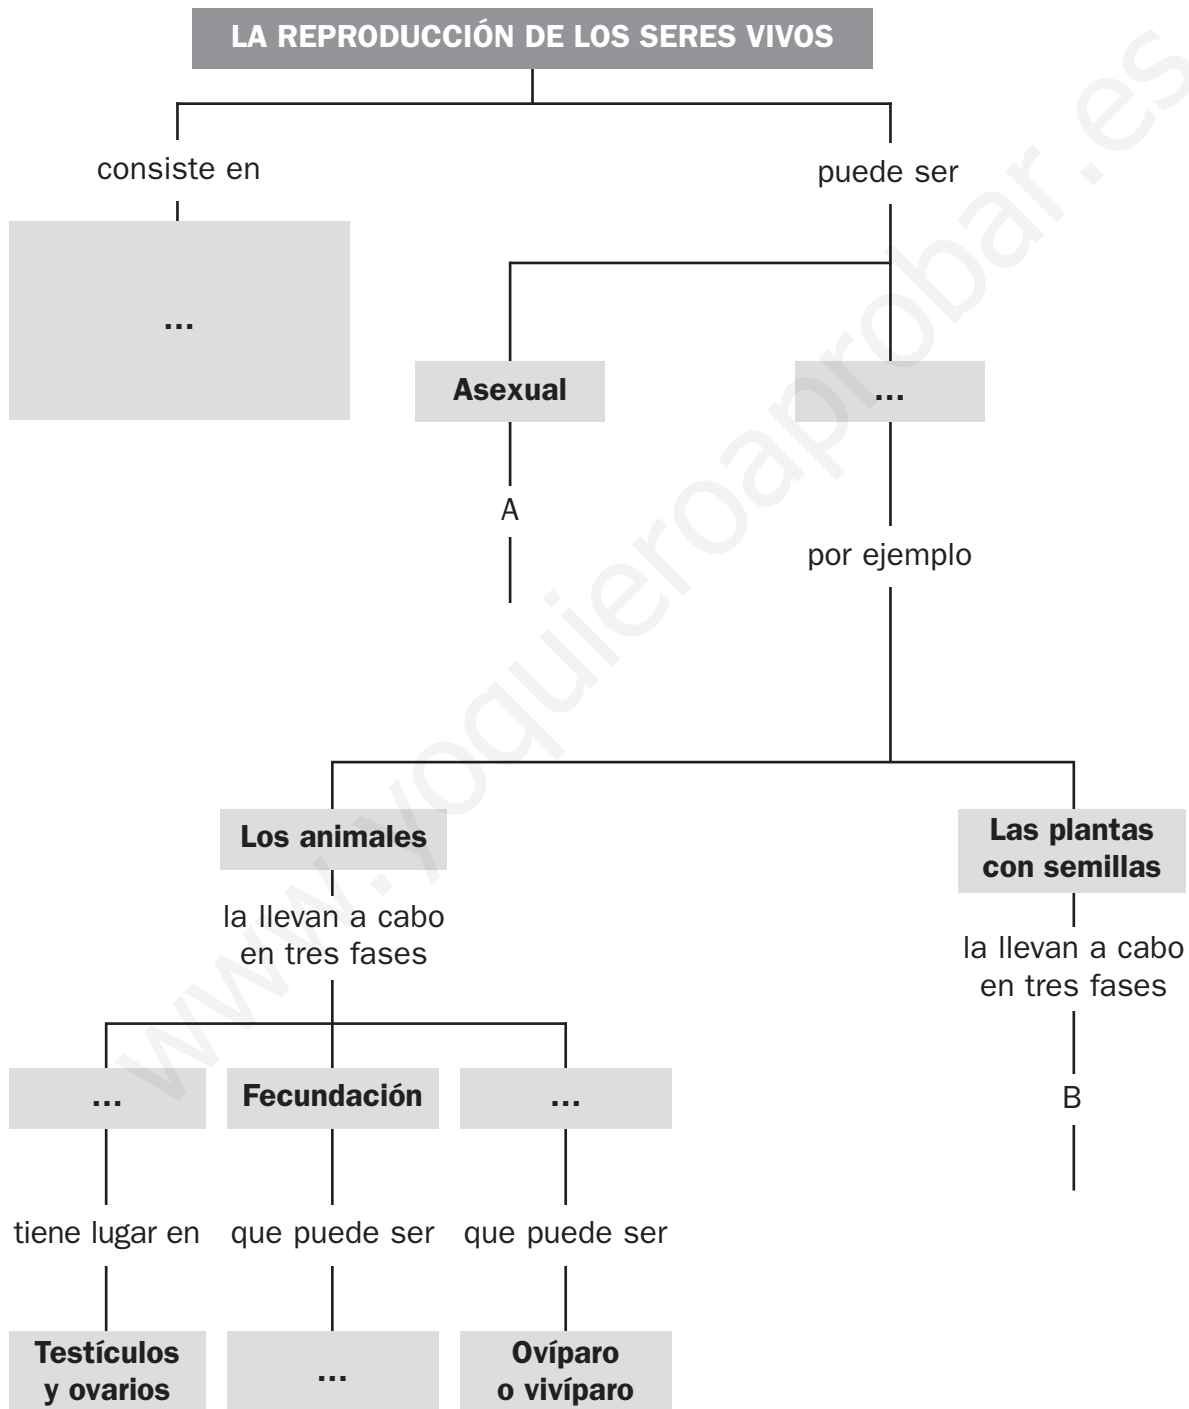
LA REPRODUCCIÓN DE LOS SERES VIVOS

consiste en

...

puede ser

Asexual

...

A

por ejemplo

Los animales

la llevan a cabo en tres fases

Las plantas con semillas

la llevan a cabo en tres fases

...

Fecundación

...

B

tiene lugar en

que puede ser

que puede ser

Testículos y ovarios

...

Ovíparo o vivíparo

www.yoquieroaprobar.es